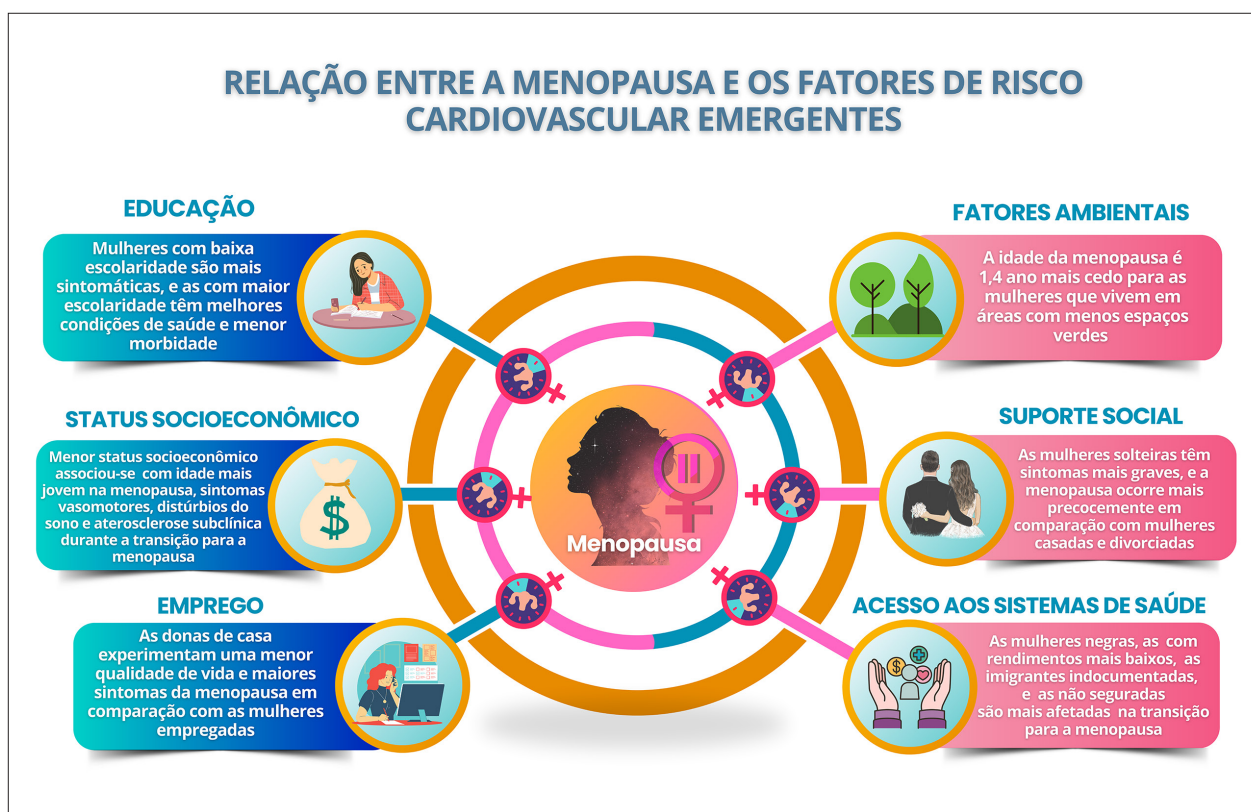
RELAÇÃO ENTRE A MENOPAUSA E OS FATORES DE RISCO CARDIOVASCULAR EMERGENTES

EDUCAÇÃO

Mulheres com baixa escolaridade são mais sintomáticas, e as com maior escolaridade têm melhores condições de saúde e menor morbidade

STATUS SOCIOECONÔMICO

Menor status socioeconômico associou-se com idade mais jovem na menopausa, sintomas vasomotores, distúrbios do sono e aterosclerose subclínica durante a transição para a menopausa

EMPREGO

As donas de casa experimentam uma menor qualidade de vida e maiores sintomas da menopausa em comparação com as mulheres empregadas

Menopausa

FATORES AMBIENTAIS

A idade da menopausa é 1,4 ano mais cedo para as mulheres que vivem em áreas com menos espaços verdes

SUPORTE SOCIAL

As mulheres solteiras têm sintomas mais graves, e a menopausa ocorre mais precocemente em comparação com mulheres casadas e divorciadas

ACESSO AOS SISTEMAS DE SAÚDE

As mulheres negras, as com rendimentos mais baixos, as imigrantes indocumentadas, e as não seguradas são mais afetadas na transição para a menopausa